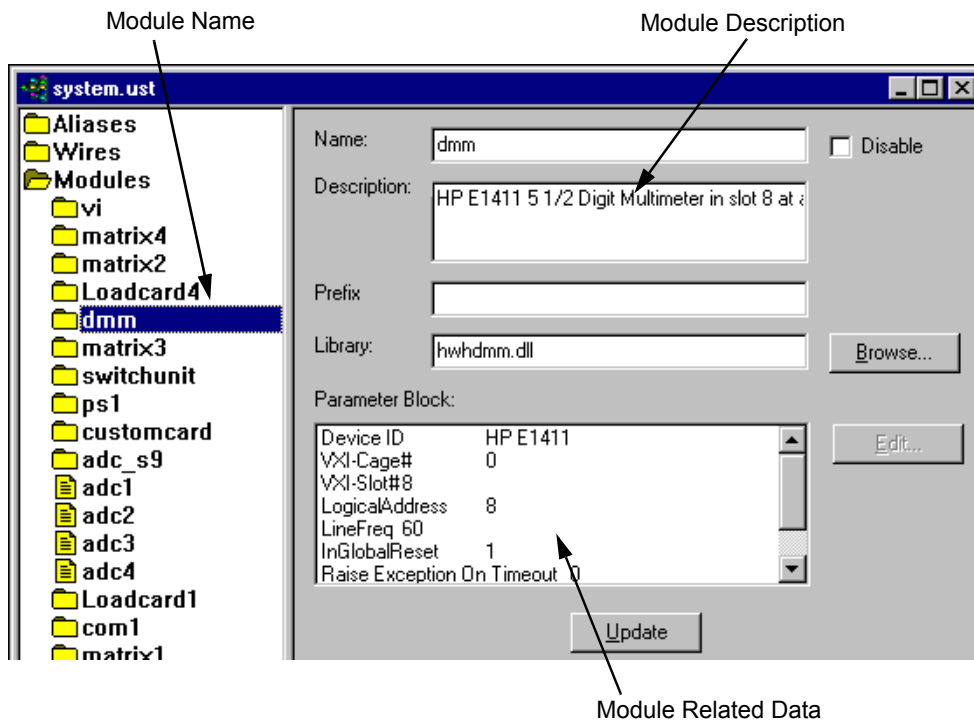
Module Name

Module Description

system.ust

Aliases
Wires
Modules
vi
matrix4
matrix2
Loadcard4
dmm
matrix3
switchunit
ps1
customcard
adc_s9
adc1
adc2
adc3
adc4
Loadcard1
com1
matrix1

Name: dmm

Disable

Description: HP E1411 5 1/2 Digit Multimeter in slot 8 at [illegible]

Prefix

Library: hwhdmm.dll

Browse...

Parameter Block:

| | |
|---|---|
| Device ID | HP E1411 |
| VXI-Cage# | 0 |
| VXI-Slot#8 | |
| LogicalAddress | 8 |
| LineFreq 60 | |
| InGlobalReset | 1 |
| Raise Exception On Timeout | 0 |

Edit...

Update

Module Related Data